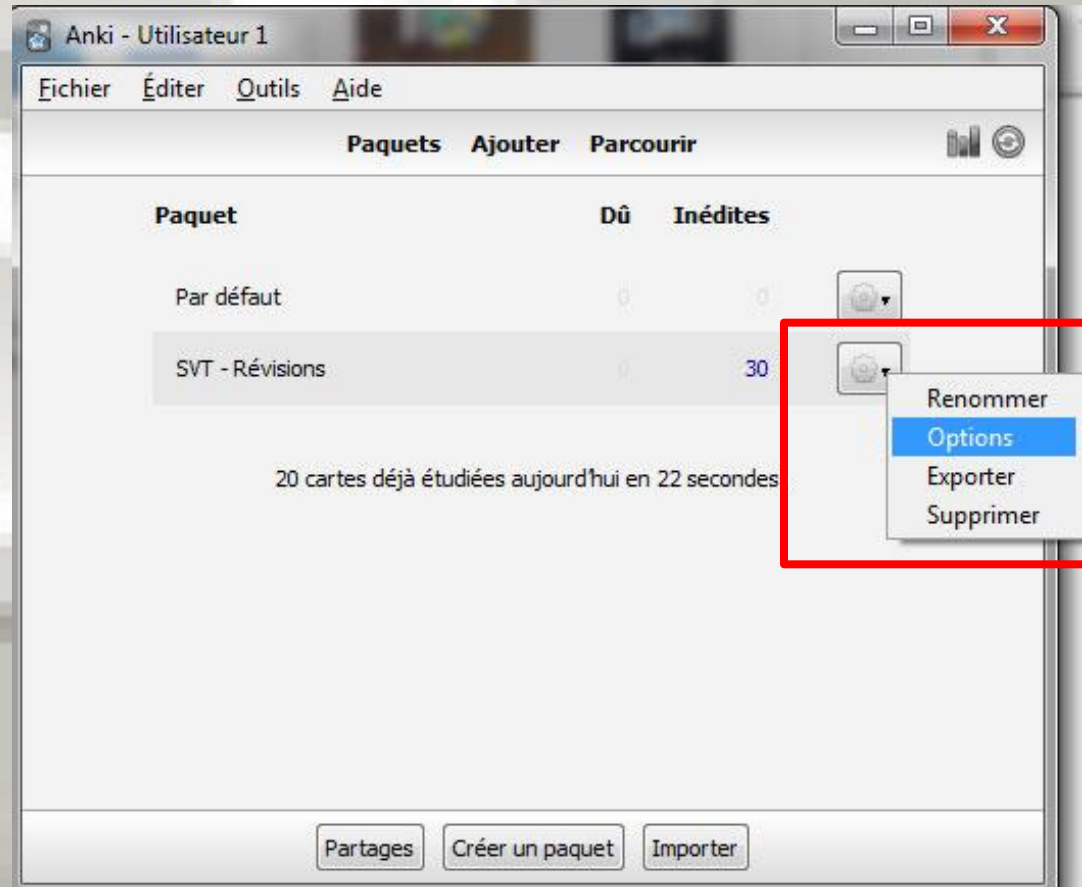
Anki - Utilisateur 1

Fichier Éditer Outils Aide

Paquets Ajouter Parcourir

| Paquet | Dû | Inédites |
|---|---|---|
| Par défaut | 0 | 0 |
| SVT - Révisions | 0 | 30 |

Renommer
Options
Exporter
Supprimer

20 cartes déjà étudiées aujourd'hui en 22 secondes

Partages Créer un paquet Importer